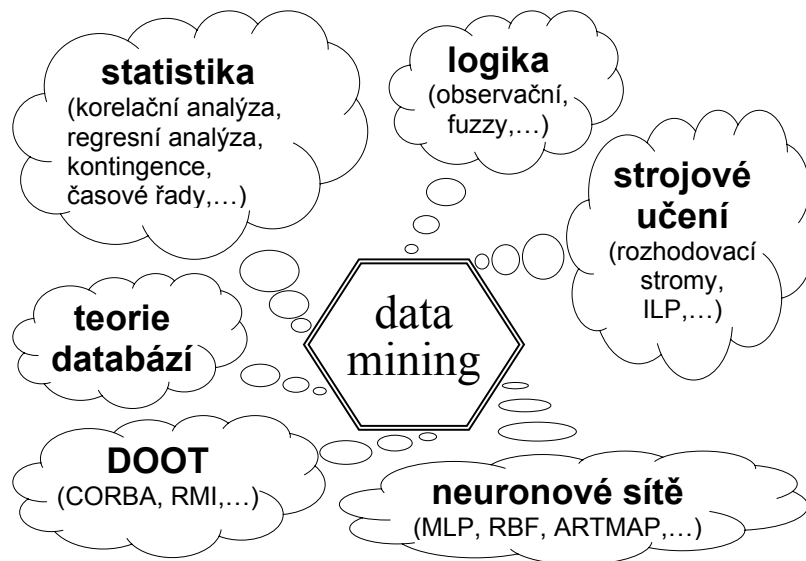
statistika
(korelační analýza, regresní analýza, kontingence, časové řady,…)

logika
(observační, fuzzy,…)

strojové učení
(rozhodovací stromy, ILP,…)

teorie databází

data mining

DOOT
(CORBA, RMI,…)

neuronové sítě
(MLP, RBF, ARTMAP,…)